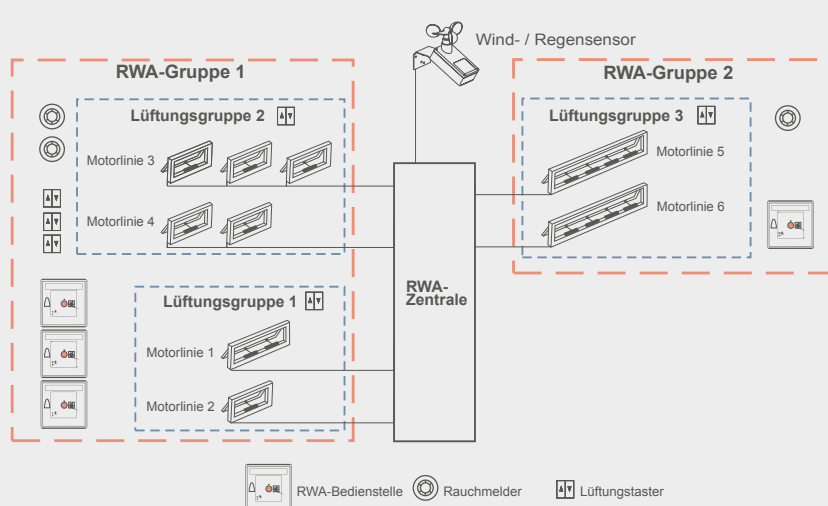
Wind- / Regensensor

RWA-Gruppe 1

Lüftungsgruppe 2

Motorlinie 3

Motorlinie 4

Lüftungsgruppe 1

Motorlinie 1

Motorlinie 2

RWA-Zentrale

RWA-Gruppe 2

Lüftungsgruppe 3

Motorlinie 5

Motorlinie 6

RWA-Bedienstelle Rauchmelder Lüftungstaster